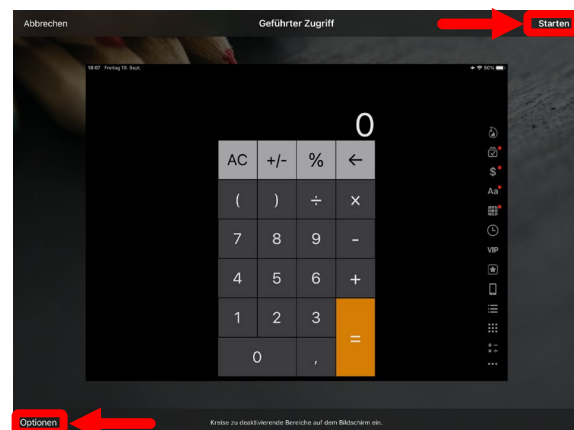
Abbrechen

Geführter Zugriff

Starten

18:07 Freitag 19. Sept.

90%

0

AC

+/-

%

←

(

)

÷

×

7

8

9

-

4

5

6

+

1

2

3

=

0

,

Aa

VIP

Optionen

Kreise zu deaktivierende Bereiche auf dem Bildschirm ein.